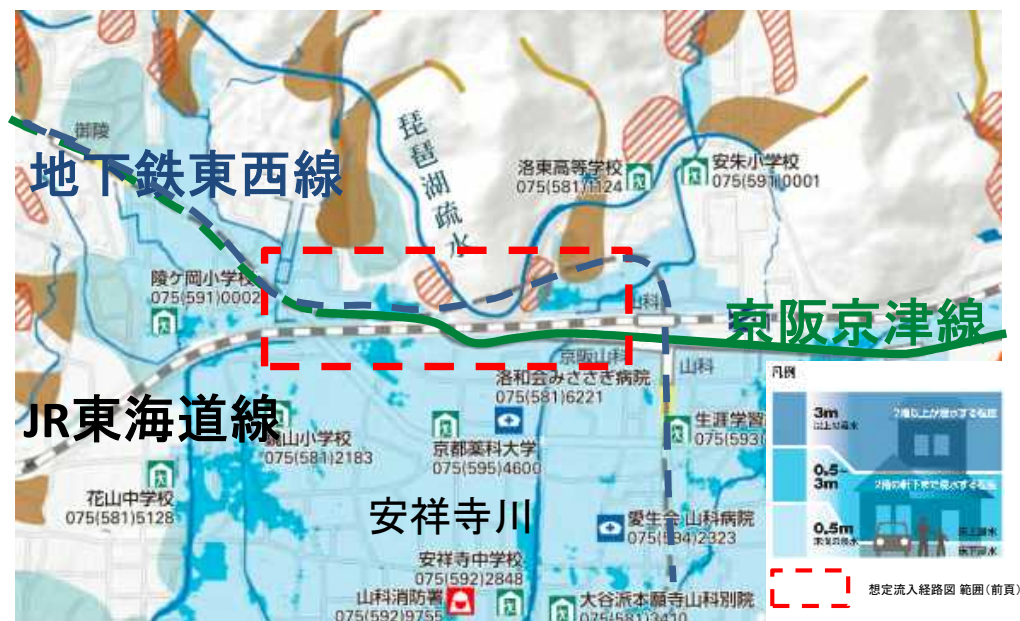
御陵

地下鉄東西線

琵琶湖疏水

洛東高等学校
075(581)1124

安朱小学校
075(591)0001

陵ケ岡小学校
075(591)0002

山科

京阪京津線

京阪山科

山科

洛和会みささぎ病院
075(581)6221

JR東海道線

山科小学校
075(581)2183

京都薬科大学
075(595)4600

生涯学習
075(593)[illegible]

花山中学校
075(581)5128

安祥寺川

愛生会山科病院
075(594)2323

安祥寺中学校
075(592)2848

山科消防署
075(592)9755

大谷派本願寺山科別院
075(581)2410

凡例

3m
以上の浸水
2階以上が浸水する程度

0.5~3m
2階の軒下まで浸水する程度

0.5m
未満の浸水
床上浸水
床下浸水

想定流入経路図 範囲(前頁)